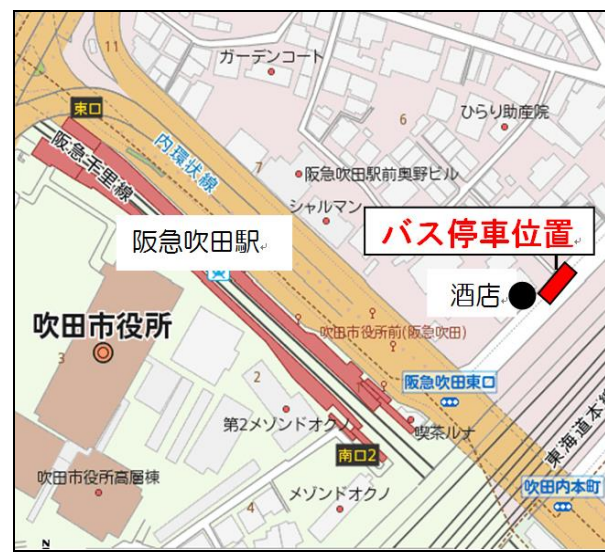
ガーデンコート

11

東口

ひらり助産院

6

阪急千里線

内環状線

7

阪急吹田駅前奥野ビル

シャルマン

阪急吹田駅

バス停車位置

酒店

吹田市役所

3

吹田市役所前(阪急吹田)

阪急吹田東口

2

第2メゾンドオクノ

喫茶ルナ

東海道本線

南口2

吹田市役所高層棟

メゾンドオクノ

吹田内本町

4

N